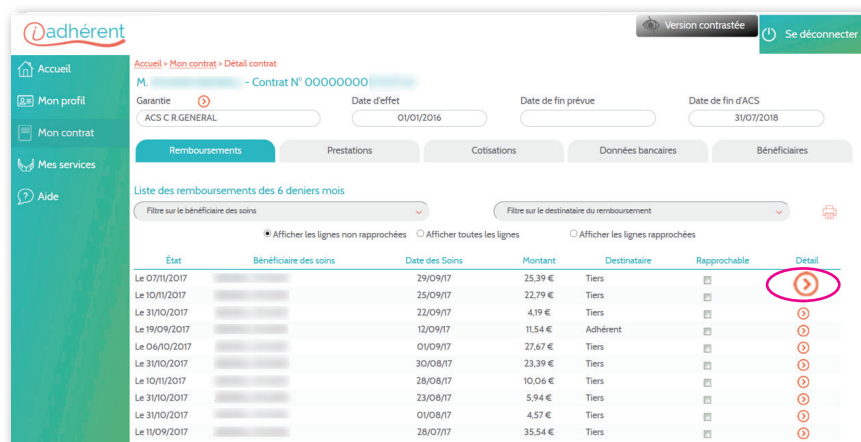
adhérent

Version contrastée

Se déconnecter

Accueil
Mon profil
Mon contrat
Mes services
Aide

Accueil > Mon contrat > Détail contrat

M. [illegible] - Contrat N° 00000000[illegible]

Garantie
ACS C R.GENERAL

Date d'effet
01/01/2016

Date de fin prévue

Date de fin d'ACS
31/07/2018

Remboursements | Prestations | Cotisations | Données bancaires | Bénéficiaires

Liste des remboursements des 6 deniers mois

Filtre sur le bénéficiaire des soins

Filtre sur le destinataire du remboursement

Afficher les lignes non rapprochées   Afficher toutes les lignes   Afficher les lignes rapprochées

| État | Bénéficiaire des soins | Date des Soins | Montant | Destinataire | Rapprochable | Détail |
|---|---|---|---|---|---|---|
| Le 07/11/2017 | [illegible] | 29/09/17 | 25,39 € | Tiers | | |
| Le 10/11/2017 | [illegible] | 25/09/17 | 22,79 € | Tiers | | |
| Le 31/10/2017 | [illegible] | 22/09/17 | 4,19 € | Tiers | | |
| Le 19/09/2017 | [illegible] | 12/09/17 | 11,54 € | Adhérent | | |
| Le 06/10/2017 | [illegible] | 01/09/17 | 27,67 € | Tiers | | |
| Le 31/10/2017 | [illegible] | 30/08/17 | 23,39 € | Tiers | | |
| Le 10/11/2017 | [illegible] | 28/08/17 | 10,06 € | Tiers | | |
| Le 31/10/2017 | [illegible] | 23/08/17 | 5,94 € | Tiers | | |
| Le 31/10/2017 | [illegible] | 01/08/17 | 4,57 € | Tiers | | |
| Le 11/09/2017 | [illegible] | 28/07/17 | 35,54 € | Tiers | | |